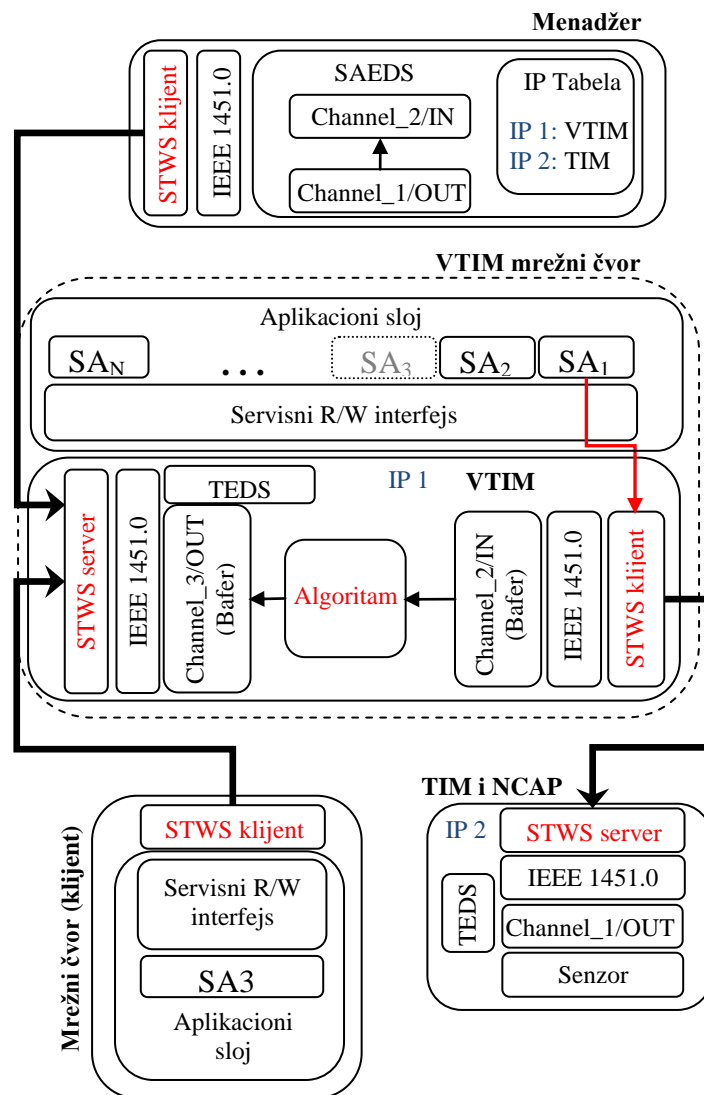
Menadžer

STWS klijent

IEEE 1451.0

SAEDS

Channel_2/IN

Channel_1/OUT

IP Tabela

IP 1: VTIM

IP 2: TIM

VTIM mrežni čvor

Aplikacioni sloj

$SA_N$ . . . $SA_3$ $SA_2$ $SA_1$

Servisni R/W interfejs

IP 1 VTIM

TEDS

STWS server

IEEE 1451.0

Channel_3/OUT (Bafer)

Algoritam

Channel_2/IN (Bafer)

IEEE 1451.0

STWS klijent

TIM i NCAP

IP 2

STWS server

IEEE 1451.0

TEDS

Channel_1/OUT

Senzor

Mrežni čvor (klijent)

STWS klijent

Servisni R/W interfejs

SA3

Aplikacioni sloj